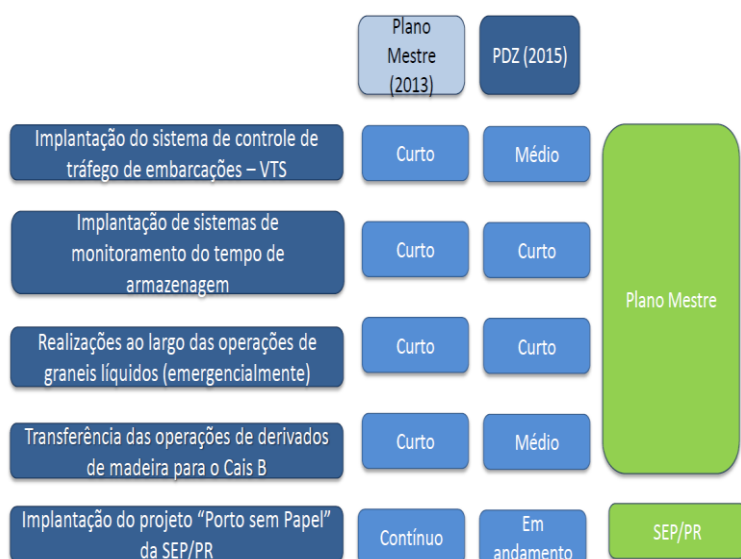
| | Plano Mestre (2013) | PDZ (2015) | |
|---|---|---|---|
| Implantação do sistema de controle de tráfego de embarcações – VTS | Curto | Médio | Plano Mestre |
| Implantação de sistemas de monitoramento do tempo de armazenagem | Curto | Curto | Plano Mestre |
| Realizações ao largo das operações de graneis líquidos (emergencialmente) | Curto | Curto | Plano Mestre |
| Transferência das operações de derivados de madeira para o Cais B | Curto | Médio | Plano Mestre |
| Implantação do projeto "Porto sem Papel" da SEP/PR | Contínuo | Em andamento | SEP/PR |